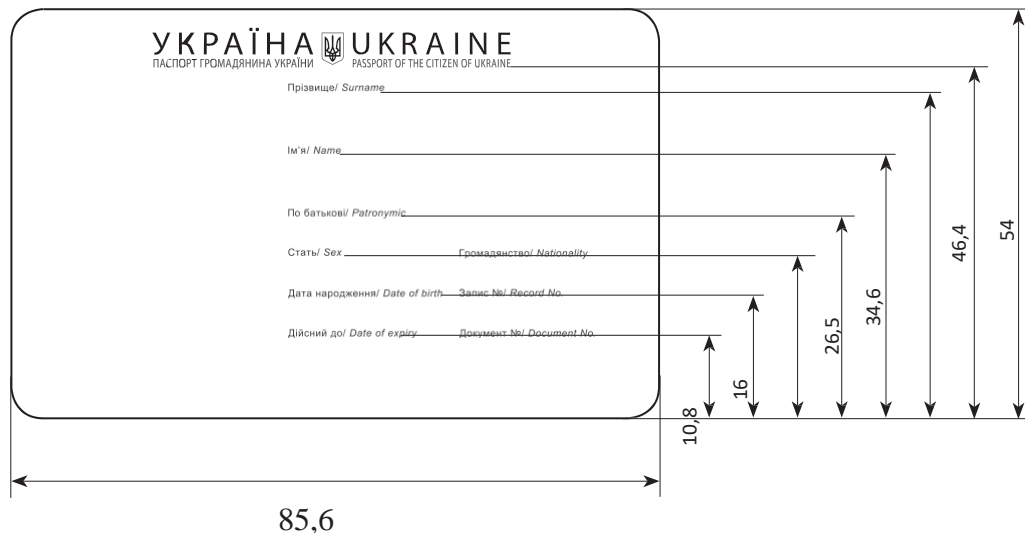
УКРАЇНА UKRAINE
ПАСПОРТ ГРОМАДЯНИНА УКРАЇНИ PASSPORT OF THE CITIZEN OF UKRAINE

Прізвище/ Surname

Ім'я/ Name

По батькові/ Patronymic

Стать/ Sex Громадянство/ Nationality

Дата народження/ Date of birth Запис №/ Record No.

Дійсний до/ Date of expiry Документ №/ Document No.

54
46,4
34,6
26,5
16
10,8
85,6